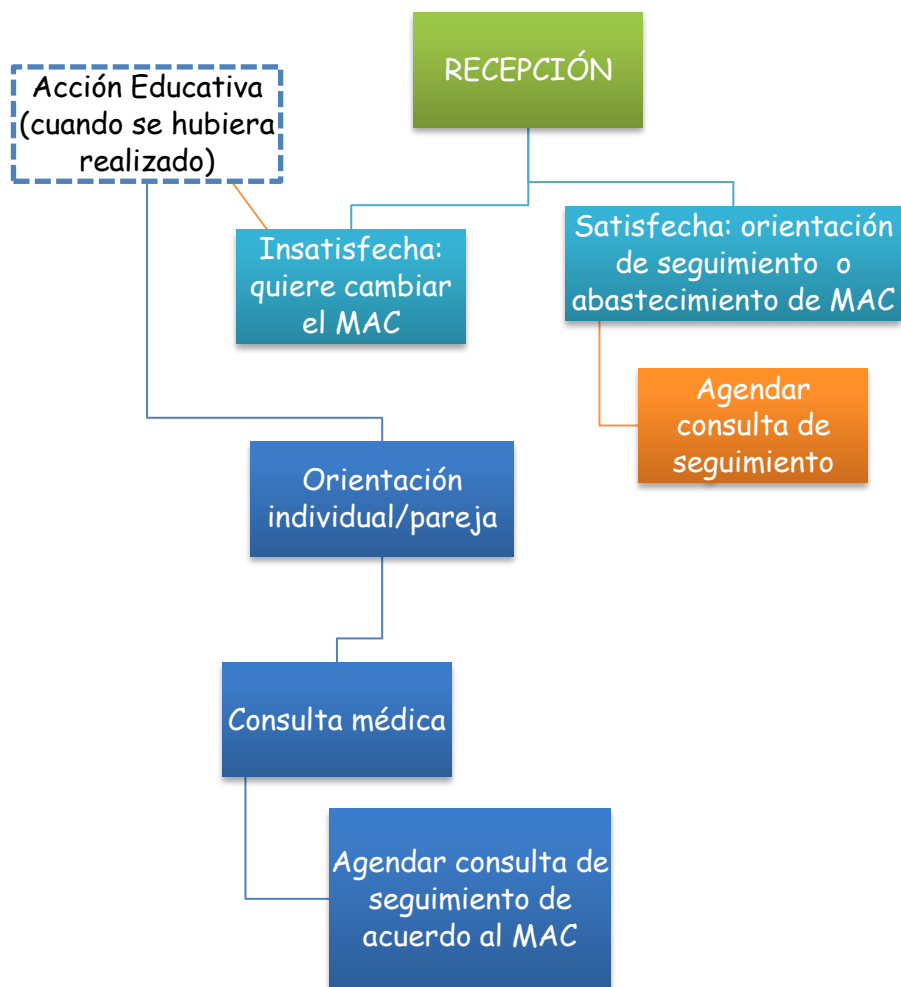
RECEPCIÓN

Acción Educativa (cuando se hubiera realizado)

Insatisfecha: quiere cambiar el MAC

Satisfecha: orientación de seguimiento o abastecimiento de MAC

Agendar consulta de seguimiento

Orientación individual/pareja

Consulta médica

Agendar consulta de seguimiento de acuerdo al MAC